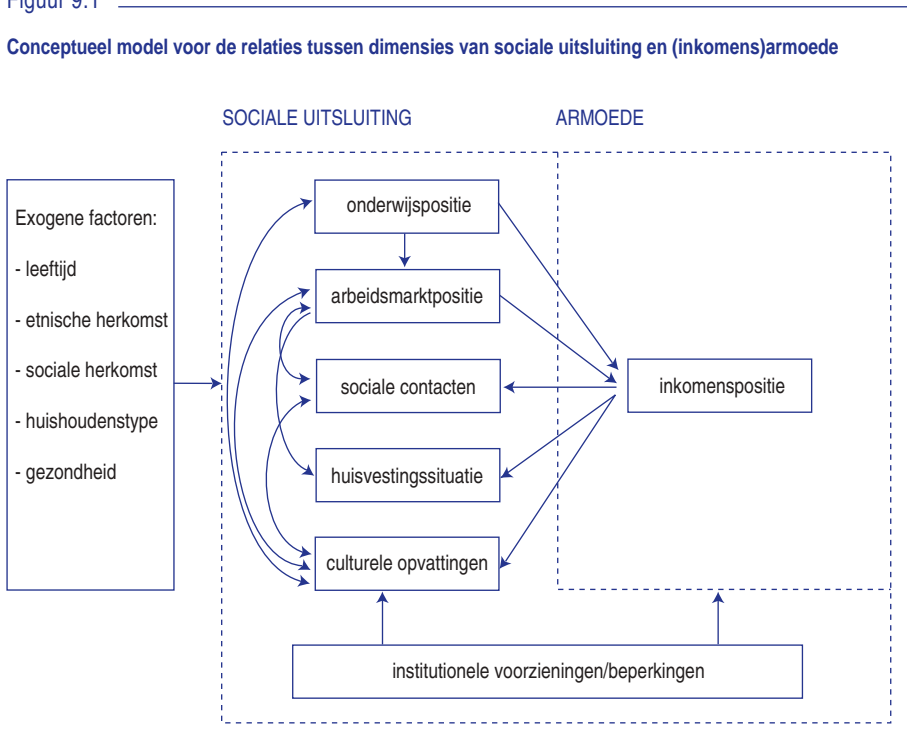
Figuur 9.1

Conceptueel model voor de relaties tussen dimensies van sociale uitsluiting en (inkomens)armoede

SOCIALE UITSLUITING

ARMOEDE

Exogene factoren:

- leeftijd

- etnische herkomst

- sociale herkomst

- huishoudenstype

- gezondheid

onderwijspositie

arbeidsmarktpositie

sociale contacten

huisvestingssituatie

culturele opvattingen

inkomenspositie

institutionele voorzieningen/beperkingen